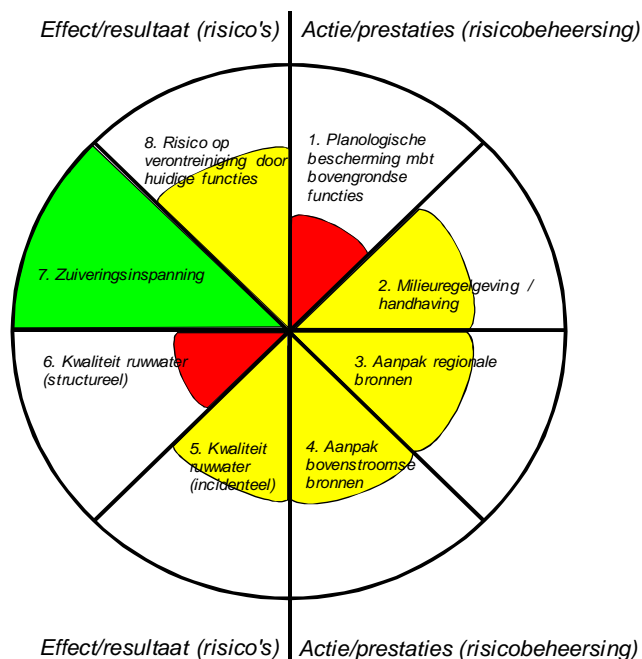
Effect/resultaat (risico's)

Actie/prestaties (risicobeheersing)

8. Risico op verontreiniging door huidige functies

1. Planologische bescherming mbt bovengrondse functies

7. Zuiveringsinspanning

2. Milieuregelgeving / handhaving

6. Kwaliteit ruwwater (structureel)

3. Aanpak regionale bronnen

5. Kwaliteit ruwwater (incidenteel)

4. Aanpak bovenstroomse bronnen

Effect/resultaat (risico's)

Actie/prestaties (risicobeheersing)